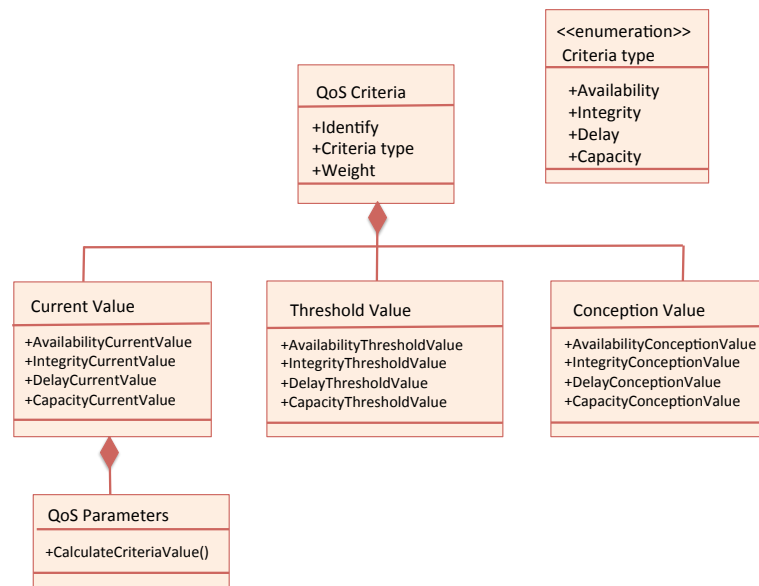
<<enumeration>>
Criteria type

+Availability
+Integrity
+Delay
+Capacity

QoS Criteria

+Identify
+Criteria type
+Weight

Current Value

+AvailabilityCurrentValue
+IntegrityCurrentValue
+DelayCurrentValue
+CapacityCurrentValue

Threshold Value

+AvailabilityThresholdValue
+IntegrityThresholdValue
+DelayThresholdValue
+CapacityThresholdValue

Conception Value

+AvailabilityConceptionValue
+IntegrityConceptionValue
+DelayConceptionValue
+CapacityConceptionValue

QoS Parameters

+CalculateCriteriaValue()